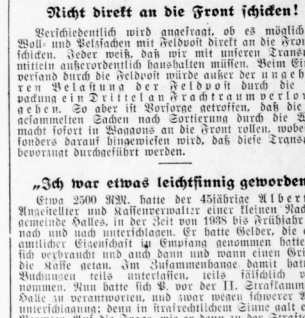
Nicht direkt an die Front schicken!

Verschiedentlich wird angefragt, ob es möglich Woll- und Pelzsachen mit Feldpost direkt an die Front schicken. Jeder weiß, daß wir mit unseren Transportmitteln außerordentlich haushalten müssen. Beim Einversand durch die Feldpost würde außer der ungeheuren Belastung der Feldpost durch die Packung ein Drittel an Frachtraum verloren gehen. So aber ist Vorsorge getroffen, daß die gesammelten Sachen nach Sortierung durch die Wehrmacht sofort in Waggons an die Front rollen, wobei sonders darauf hingewiesen wird, daß diese Transporte bevorzugt durchgeführt werden.

„Ich war etwas leichtsinnig geworden

Etwa 2500 RM. hatte der 45jährige Albert Angestellter und Kassenverwalter einer kleinen Nachgemeinde Halles, in der Zeit von 1938 bis Frühjahr nach und nach unterschlagen. Er hatte Gelder, die er amtlicher Eigenschaft in Empfang genommen hatte, sich verbraucht und auch dann und wann einen Griff die Kasse getan. Im Zusammenhange damit hatte Buchungen teils unterlassen, teils fälschlich vorgenommen. Nun hatte sich P. vor der II. Strafkammer Halle zu verantworten, und zwar wegen schwerer Amtsunterschlagung; denn in strafrechtlichem Sinne galt er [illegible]